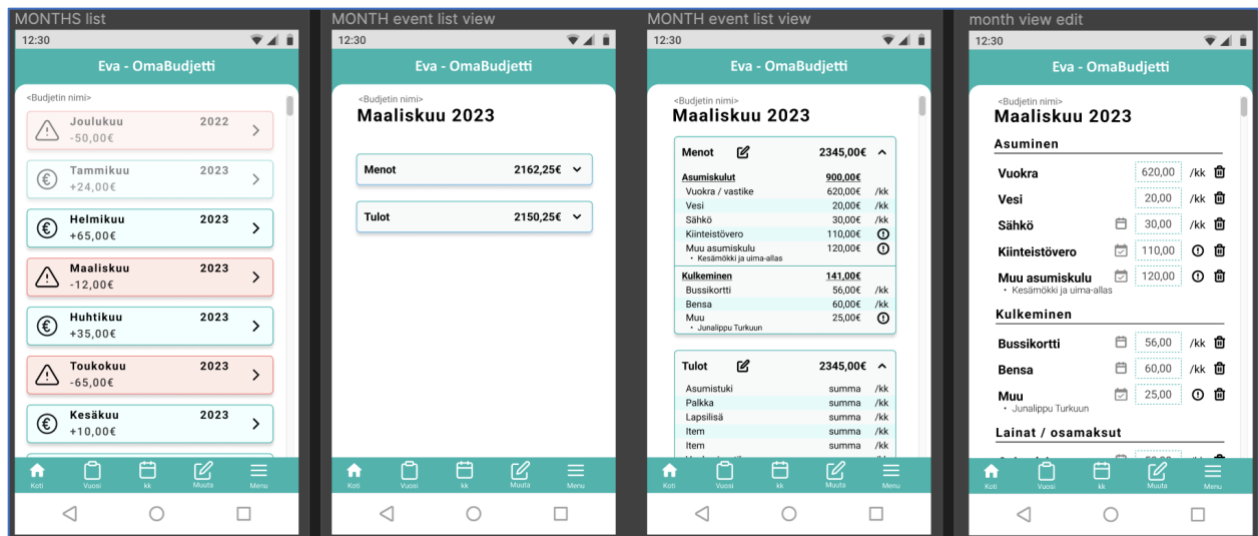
MONTHS list

12:30

Eva - OmaBudjetti

<Budjetin nimi>

| | | |
|---|---|---|
| Joulukuu | 2022 | -50,00€ |
| Tammikuu | 2023 | +24,00€ |
| Helmikuu | 2023 | +65,00€ |
| Maaliskuu | 2023 | -12,00€ |
| Huhtikuu | 2023 | +35,00€ |
| Toukokuu | 2023 | -65,00€ |
| Kesäkuu | 2023 | +10,00€ |

Koti Vuosi kk Muuta Menu

MONTH event list view

12:30

Eva - OmaBudjetti

<Budjetin nimi>

Maaliskuu 2023

Menot 2162,25€

Tulot 2150,25€

Koti Vuosi kk Muuta Menu

MONTH event list view

12:30

Eva - OmaBudjetti

<Budjetin nimi>

Maaliskuu 2023

Menot 2345,00€

| | | |
|---|---|---|
| Asumiskulut | 900,00€ | |
| Vuokra / vastike | 620,00€ | /kk |
| Vesi | 20,00€ | /kk |
| Sähkö | 30,00€ | /kk |
| Kiinteistövero | 110,00€ | |
| Muu asumiskulu • Kesämökki ja uima-allas | 120,00€ | |
| Kulkeminen | 141,00€ | |
| Bussikortti | 56,00€ | /kk |
| Bensa | 60,00€ | /kk |
| Muu • Junalippu Turkuun | 25,00€ | |

Tulot 2345,00€

| | | |
|---|---|---|
| Asumistuki | summa | /kk |
| Palkka | summa | /kk |
| Lapsilisä | summa | /kk |
| Item | summa | /kk |
| Item | summa | /kk |

Koti Vuosi kk Muuta Menu

month view edit

12:30

Eva - OmaBudjetti

<Budjetin nimi>

Maaliskuu 2023

Asuminen

Vuokra 620,00 /kk

Vesi 20,00 /kk

Sähkö 30,00 /kk

Kiinteistövero 110,00

Muu asumiskulu 120,00
• Kesämökki ja uima-allas

Kulkeminen

Bussikortti 56,00 /kk

Bensa 60,00 /kk

Muu 25,00
• Junalippu Turkuun

Lainat / osamaksut

Koti Vuosi kk Muuta Menu